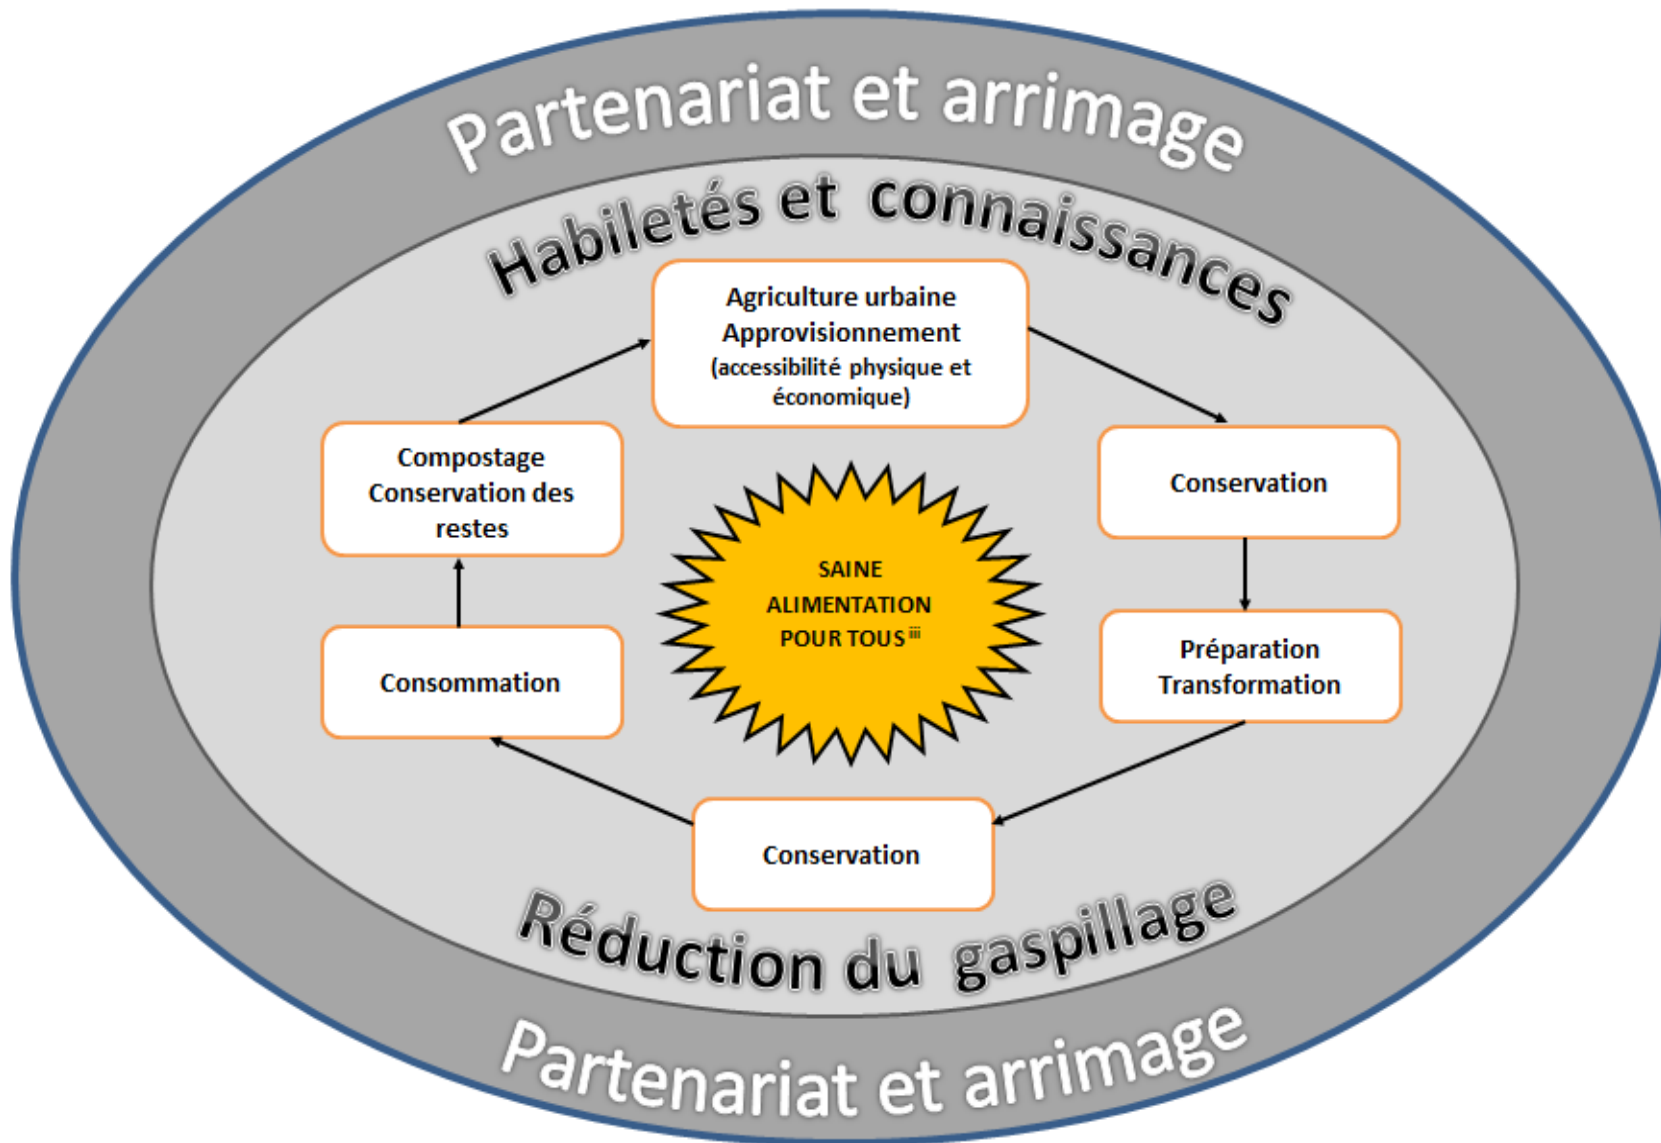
Partenariat et arrimage

Habiletés et connaissances

Agriculture urbaine
Approvisionnement
(accessibilité physique et économique)

Conservation

Préparation
Transformation

Conservation

Consommation

Compostage
Conservation des restes

SAINE ALIMENTATION POUR TOUS $^{iii}$

Réduction du gaspillage

Partenariat et arrimage